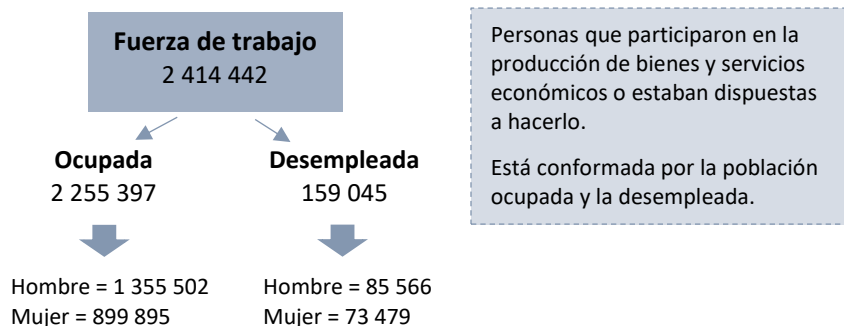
Fuerza de trabajo
2 414 442

Ocupada
2 255 397

Desempleada
159 045

Hombre = 1 355 502
Mujer = 899 895

Hombre = 85 566
Mujer = 73 479

Personas que participaron en la producción de bienes y servicios económicos o estaban dispuestas a hacerlo.

Está conformada por la población ocupada y la desempleada.